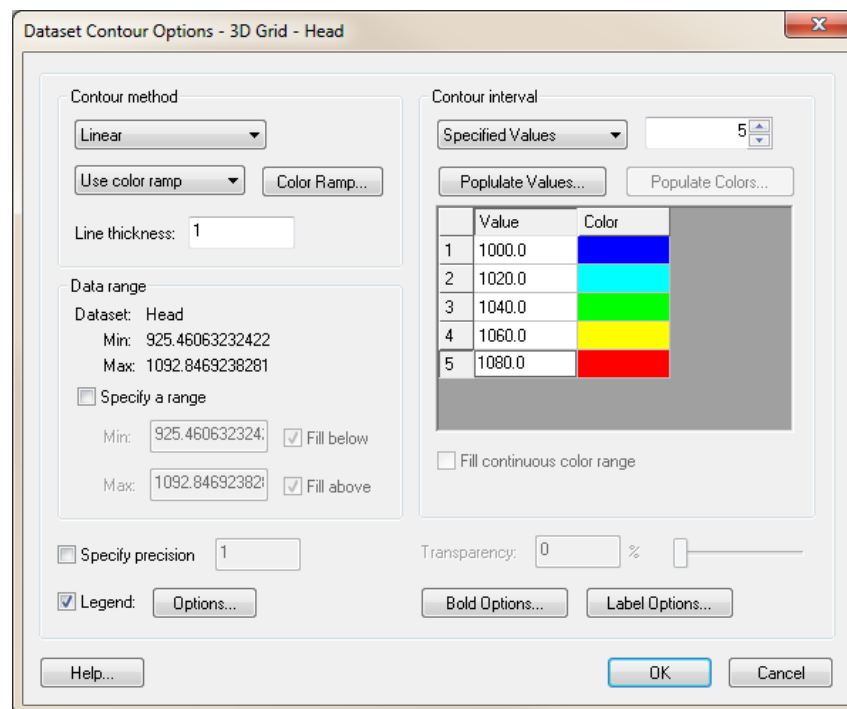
Dataset Contour Options - 3D Grid - Head

Contour method

Linear

Use color ramp

Color Ramp...

Line thickness: 1

Data range

Dataset: Head

Min: 925.46063232422

Max: 1092.8469238281

Specify a range

Min: 925.460632324

Fill below

Max: 1092.84692382

Fill above

Contour interval

Specified Values

5

Poplulate Values...

Populate Colors...

|   | Value | Color |
|---|---|---|
| 1 | 1000.0 | |
| 2 | 1020.0 | |
| 3 | 1040.0 | |
| 4 | 1060.0 | |
| 5 | 1080.0 | |

Fill continuous color range

Specify precision 1

Transparency: 0 %

Legend: Options...

Bold Options...

Label Options...

Help...

OK

Cancel